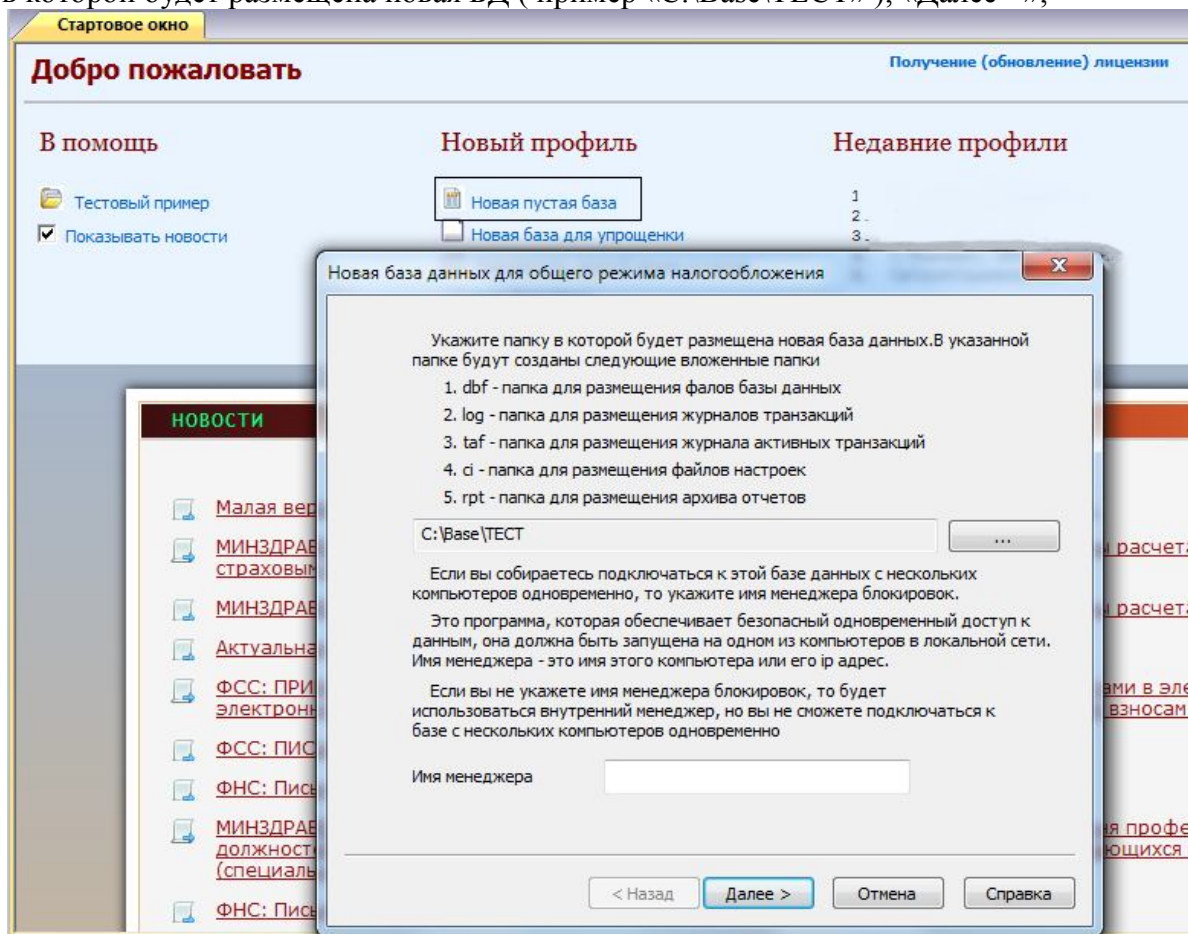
в которой будет размещена новая БД ( пример «C:\Base\ТЕСТ» ), «Далее >»;

Стартовое окно

Добро пожаловать

Получение (обновление) лицензии

В помощь

Тестовый пример

Показывать новости

Новый профиль

Новая пустая база

Новая база для упрощенки

Недавние профили

1
2.
3.

НОВОСТИ

Малая вер

МИНЗДРАВ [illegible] расчета страховым

МИНЗДРАВ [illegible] расчета

Актуальна

ФСС: ПРИ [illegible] ами в эле электронн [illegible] взносам

ФСС: ПИС

ФНС: Пись

МИНЗДРАВ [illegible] я профе должност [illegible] ющихся (специаль

ФНС: Пись

Новая база данных для общего режима налогообложения

Укажите папку в которой будет размещена новая база данных.В указанной папке будут созданы следующие вложенные папки

1. dbf - папка для размещения фалов базы данных

2. log - папка для размещения журналов транзакций

3. taf - папка для размещения журнала активных транзакций

4. ci - папка для размещения файлов настроек

5. rpt - папка для размещения архива отчетов

C:\Base\ТЕСТ

...

Если вы собираетесь подключаться к этой базе данных с нескольких компьютеров одновременно, то укажите имя менеджера блокировок.

Это программа, которая обеспечивает безопасный одновременный доступ к данным, она должна быть запущена на одном из компьютеров в локальной сети. Имя менеджера - это имя этого компьютера или его ip адрес.

Если вы не укажете имя менеджера блокировок, то будет использоваться внутренний менеджер, но вы не сможете подключаться к базе с нескольких компьютеров одновременно

Имя менеджера

< Назад

Далее >

Отмена

Справка